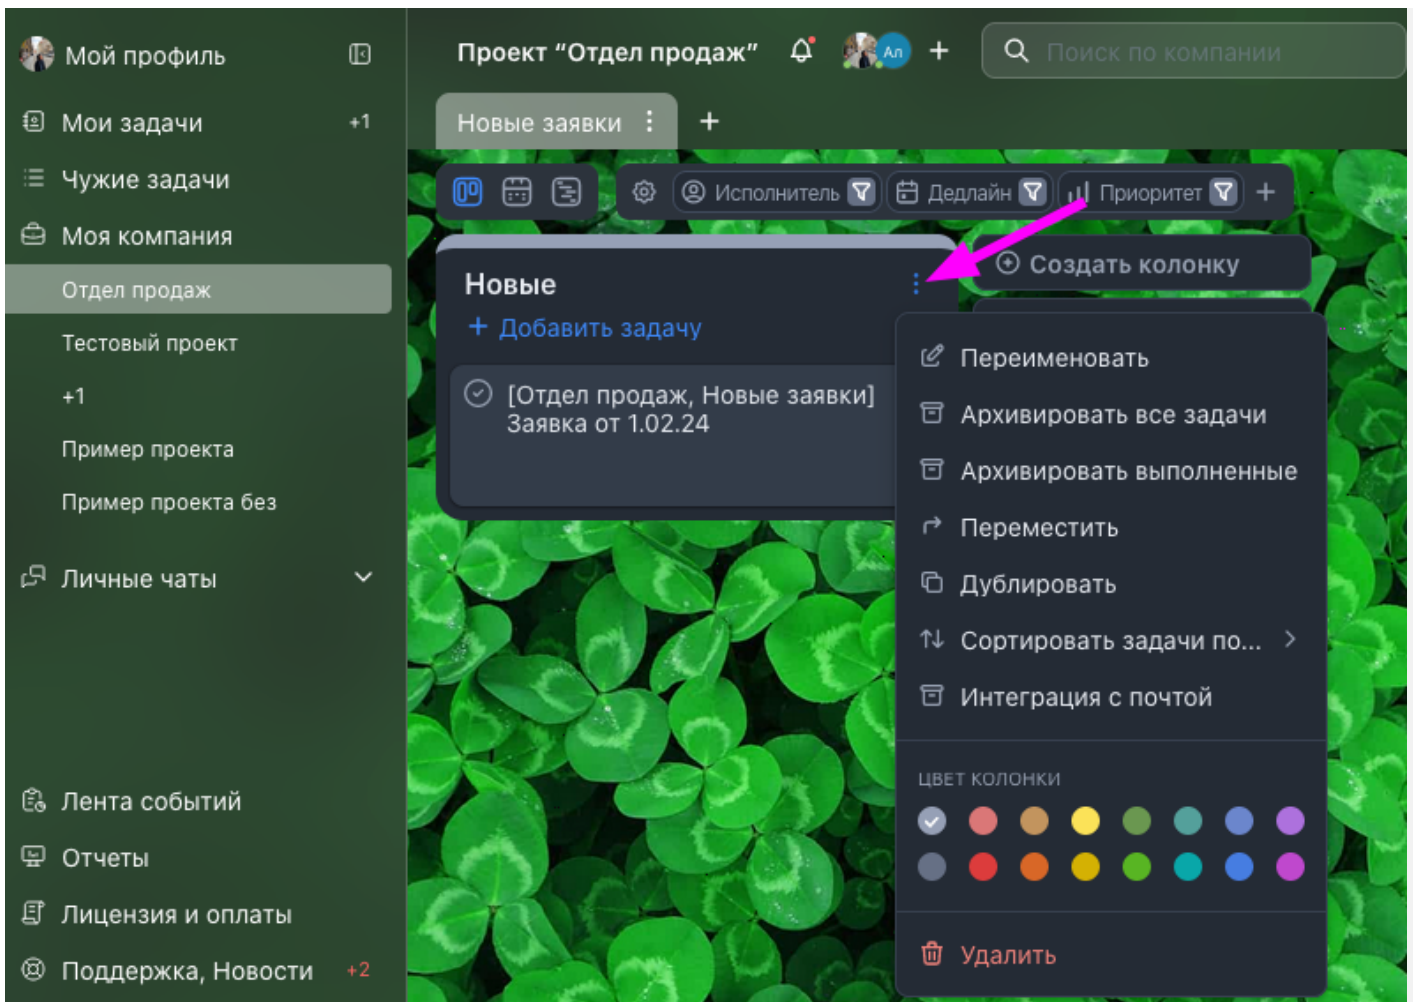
Мой профиль

Мои задачи +1

Чужие задачи

Моя компания

Отдел продаж

Тестовый проект

+1

Пример проекта

Пример проекта без

Личные чаты

Лента событий

Отчеты

Лицензия и оплаты

Поддержка, Новости +2

Проект "Отдел продаж"

Ал

+

Поиск по компании

Новые заявки

+

Исполнитель

Дедлайн

Приоритет

+

Новые

+ Добавить задачу

[Отдел продаж, Новые заявки] Заявка от 1.02.24

Создать колонку

Переименовать

Архивировать все задачи

Архивировать выполненные

Переместить

Дублировать

Сортировать задачи по...

Интеграция с почтой

ЦВЕТ КОЛОНКИ

Удалить